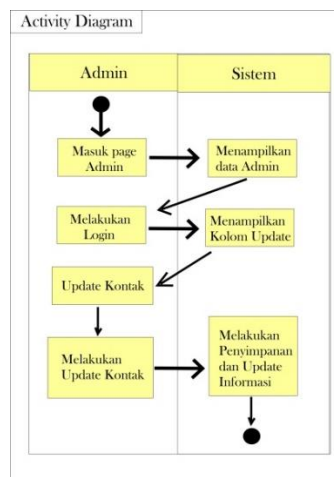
Activity Diagram

Admin

Sistem

Masuk page Admin

Menampilkan data Admin

Melakukan Login

Menampilkan Kolom Update

Update Kontak

Melakukan Update Kontak

Melakukan Penyimpanan dan Update Informasi